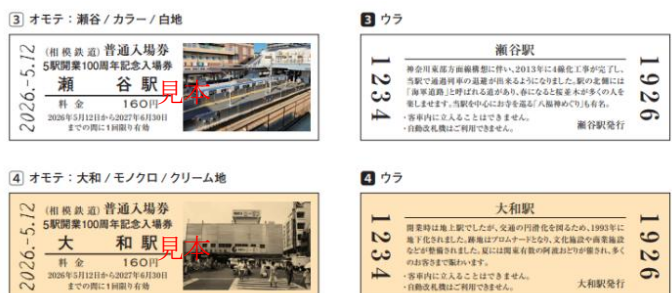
3 オモテ：瀬谷 / カラー / 白地

2026.-5.12

(相模鉄道) 普通入場券
5駅開業100周年記念入場券

瀬　谷　駅

料　金　160円

2026年5月12日から2027年6月30日までの間に1回限り有効

見本

3 ウラ

1234

瀬谷駅

神奈川東部方面線構想に伴い、2013年に4線化工事が完了し、当駅で通過列車の退避が出来るようになりました。駅の北側には「海軍道路」と呼ばれる道があり、春になると桜並木が多くの人を楽しませます。当駅を中心にお寺を巡る「八福神めぐり」も有名。

・客車内に立入ることはできません。
・自動改札機はご利用できません。

瀬谷駅発行

1926

4 オモテ：大和 / モノクロ / クリーム地

2026.-5.12

(相模鉄道) 普通入場券
5駅開業100周年記念入場券

大　和　駅

料　金　160円

2026年5月12日から2027年6月30日までの間に1回限り有効

見本

4 ウラ

1234

大和駅

開業時は地上駅でしたが、交通の円滑化を図るため、1993年に地下化されました。跡地はプロムナードとなり、文化施設や商業施設などが整備されました。夏には阿波おどりや阿波踊りが開催され、多くのお客さまで賑わいます。

・客車内に立入ることはできません。
・自動改札機はご利用できません。

大和駅発行

1926